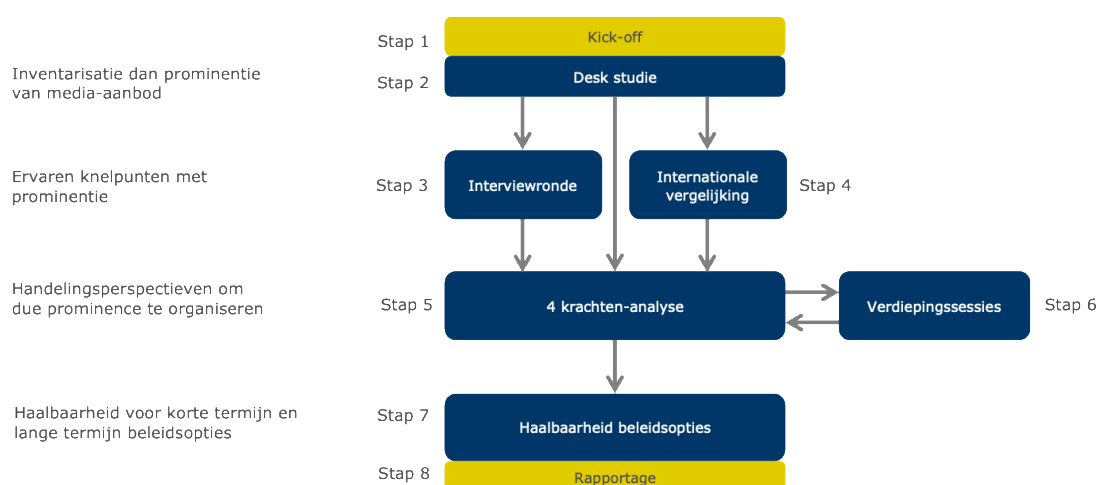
Stap 1 Kick-off

Inventarisatie dan prominentie van media-aanbod

Stap 2 Desk studie

Ervaren knelpunten met prominentie

Stap 3 Interviewronde

Internationale vergelijking Stap 4

Handelingsperspectieven om due prominence te organiseren

Stap 5 4 krachten-analyse

Verdiepingssessies Stap 6

Haalbaarheid voor korte termijn en lange termijn beleidsopties

Stap 7 Haalbaarheid beleidsopties

Stap 8 Rapportage